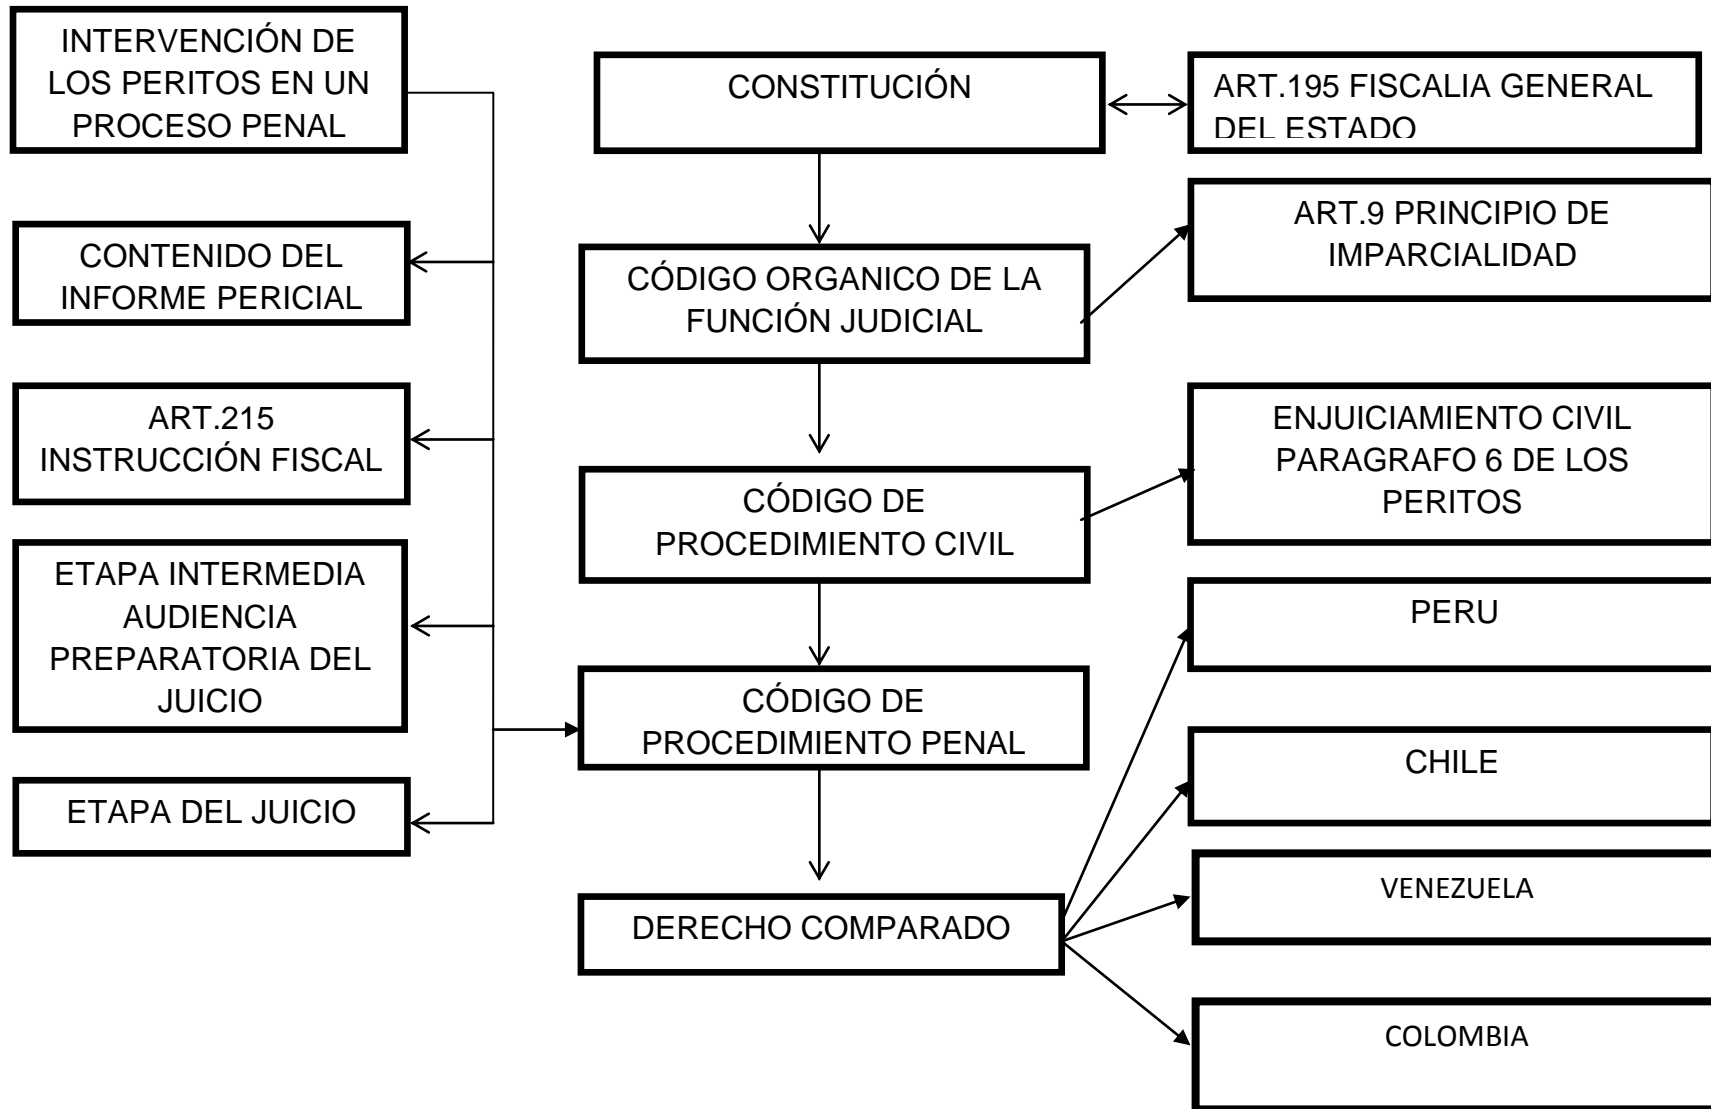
INTERVENCIÓN DE LOS PERITOS EN UN PROCESO PENAL

CONTENIDO DEL INFORME PERICIAL

ART.215 INSTRUCCIÓN FISCAL

ETAPA INTERMEDIA AUDIENCIA PREPARATORIA DEL JUICIO

ETAPA DEL JUICIO

CONSTITUCIÓN

ART.195 FISCALIA GENERAL DEL ESTADO

CÓDIGO ORGANICO DE LA FUNCIÓN JUDICIAL

ART.9 PRINCIPIO DE IMPARCIALIDAD

CÓDIGO DE PROCEDIMIENTO CIVIL

ENJUICIAMIENTO CIVIL PARAGRAFO 6 DE LOS PERITOS

CÓDIGO DE PROCEDIMIENTO PENAL

PERU

CHILE

VENEZUELA

DERECHO COMPARADO

COLOMBIA